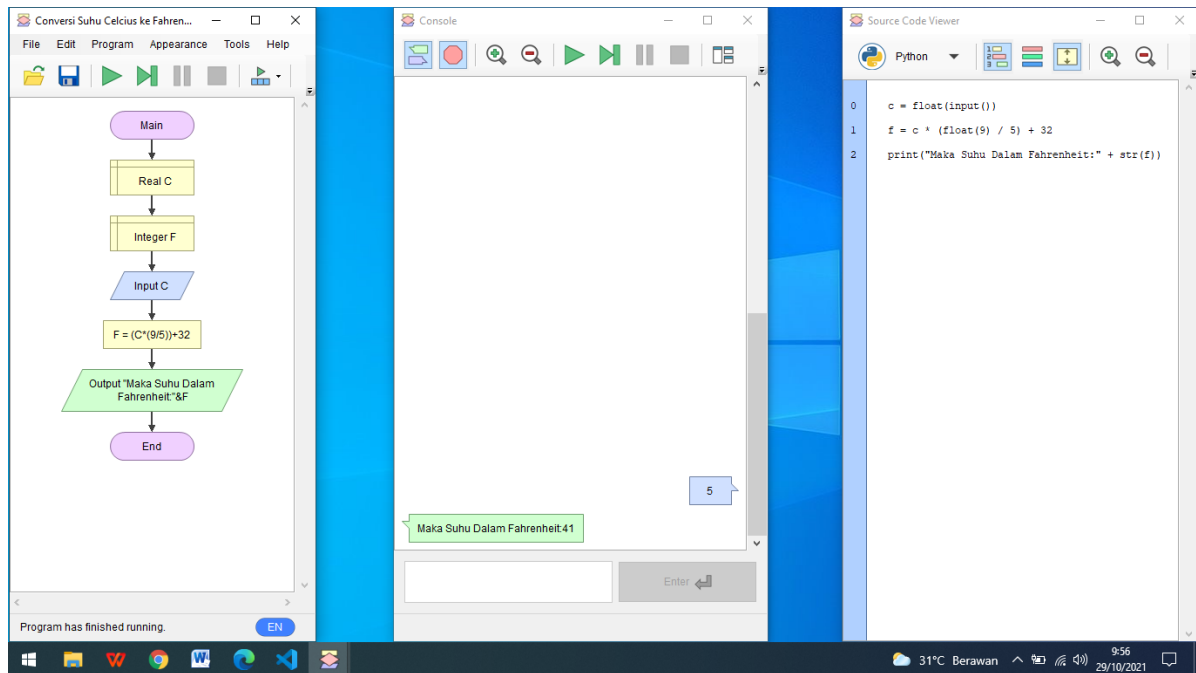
Conversi Suhu Celcius ke Fahren...

File Edit Program Appearance Tools Help

Main

Real C

Integer F

Input C

F = (C*(9/5))+32

Output "Maka Suhu Dalam Fahrenheit:"&F

End

Program has finished running.

EN

Console

5

Maka Suhu Dalam Fahrenheit:41

Enter

Source Code Viewer

Python

0 c = float(input())

1 f = c * (float(9) / 5) + 32

2 print("Maka Suhu Dalam Fahrenheit:" + str(f))

31°C Berawan

9:56
29/10/2021